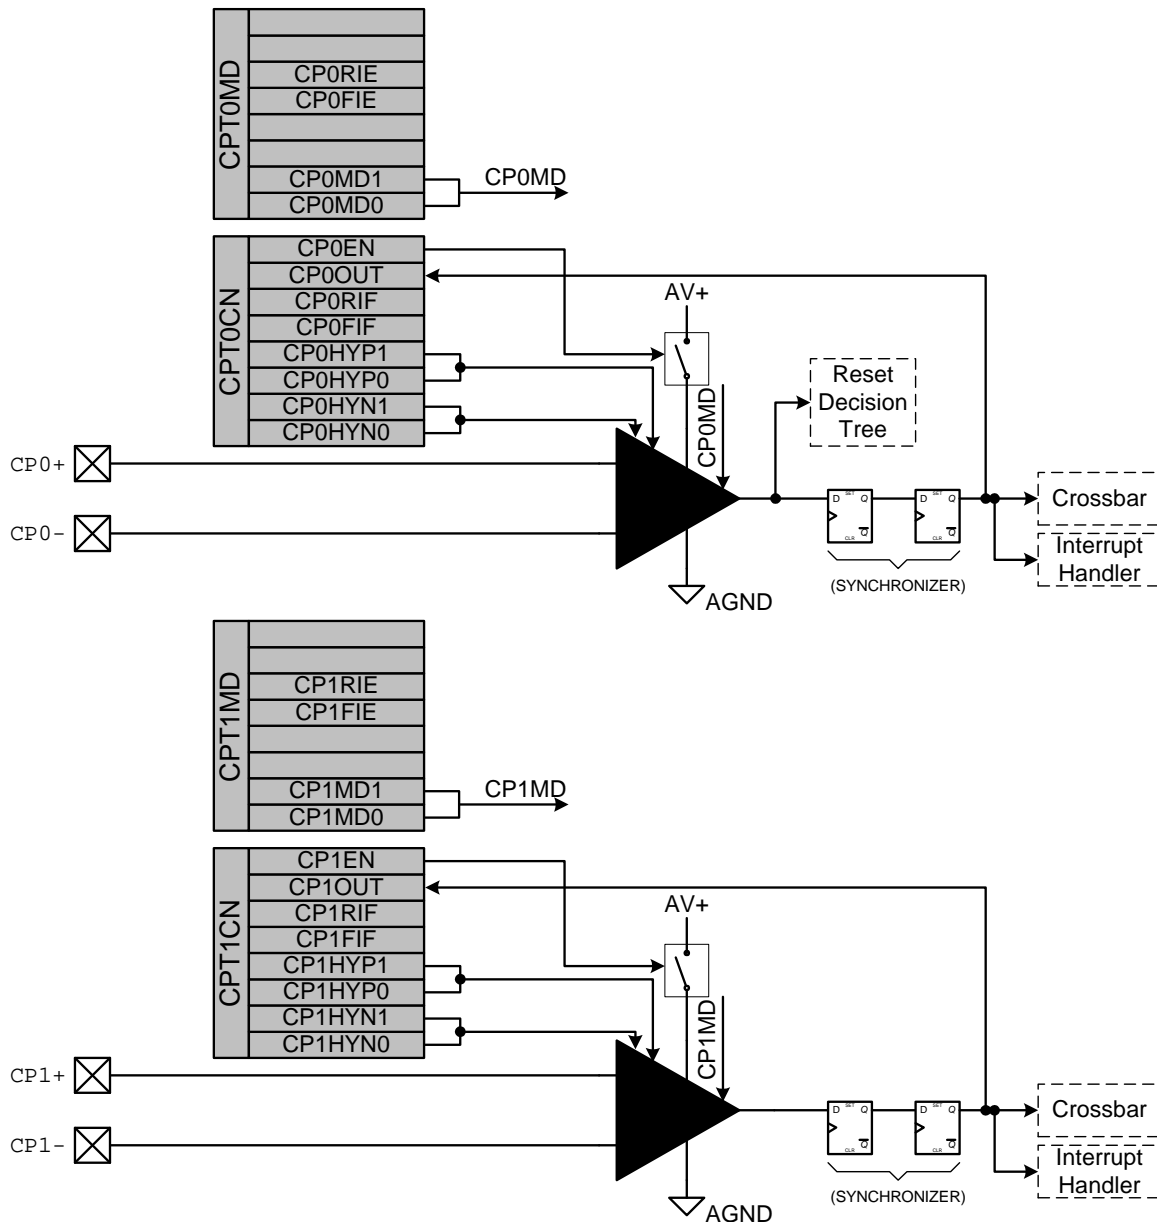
CPT0MD
CP0RIE
CP0FIE
CP0MD1
CP0MD0
CP0MD

CPT0CN
CP0EN
CP0OUT
CP0RIF
CP0FIF
CP0HYP1
CP0HYP0
CP0HYN1
CP0HYN0

AV+
CP0MD
Reset Decision Tree
CP0+
CP0-
D SET Q
CLR $\overline{Q}$
D SET Q
CLR $\overline{Q}$
Crossbar
Interrupt Handler
(SYNCHRONIZER)
AGND

CPT1MD
CP1RIE
CP1FIE
CP1MD1
CP1MD0
CP1MD

CPT1CN
CP1EN
CP1OUT
CP1RIF
CP1FIF
CP1HYP1
CP1HYP0
CP1HYN1
CP1HYN0

AV+
CP1MD
CP1+
CP1-
D SET Q
CLR $\overline{Q}$
D SET Q
CLR $\overline{Q}$
Crossbar
Interrupt Handler
(SYNCHRONIZER)
AGND